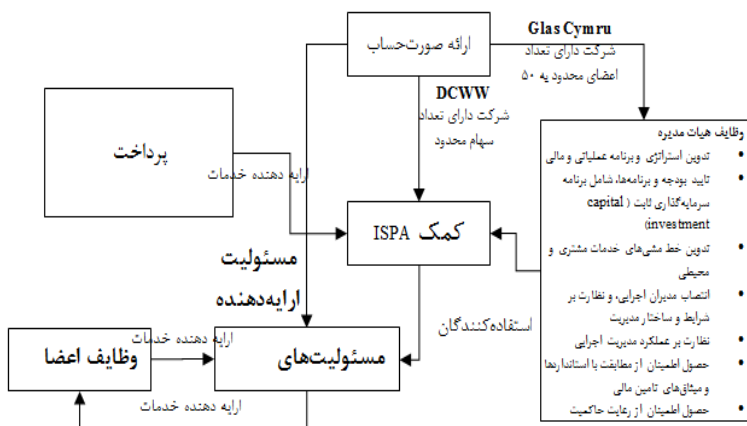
ارائه صورت‌حساب

Glas Cymru
شرکت دارای تعداد اعضای محدود به ۵۰

DCWW
شرکت دارای تعداد سهام محدود

پرداخت

ارایه دهنده خدمات

کمک ISPA

مسئولیت
ارایه‌دهنده

استفاده‌کنندگان

وظایف اعضا

ارایه دهنده خدمات

مسئولیت‌های

ارایه دهنده خدمات

وظایف هیات مدیره
- تدوین استراتژی و برنامه عملیاتی و مالی
- تایید بودجه و برنامه‌ها، شامل برنامه سرمایه‌گذاری ثابت ( capital investment)
- تدوین خط مشی‌های خدمات مشتری و محیطی
- انتصاب مدیران اجرایی، و نظارت بر شرایط و ساختار مدیریت
- نظارت بر عملکرد مدیریت اجرایی
- حصول اطمینان از مطابقت با استانداردها و میثاق‌های تامین مالی
- حصول اطمینان از رعایت حاکمیت